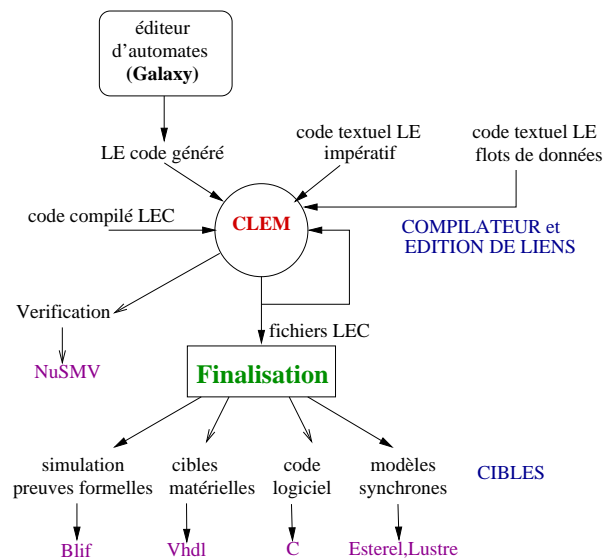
éditeur d'automates (Galaxy)

LE code généré

code textuel LE impératif

code textuel LE flots de données

code compilé LEC

CLEM

COMPILATEUR et EDITION DE LIENS

Verification

fichiers LEC

NuSMV

Finalisation

simulation preuves formelles

cibles matérielles

code logiciel

modèles synchrones

CIBLES

Blif

Vhdl

C

Esterel,Lustre